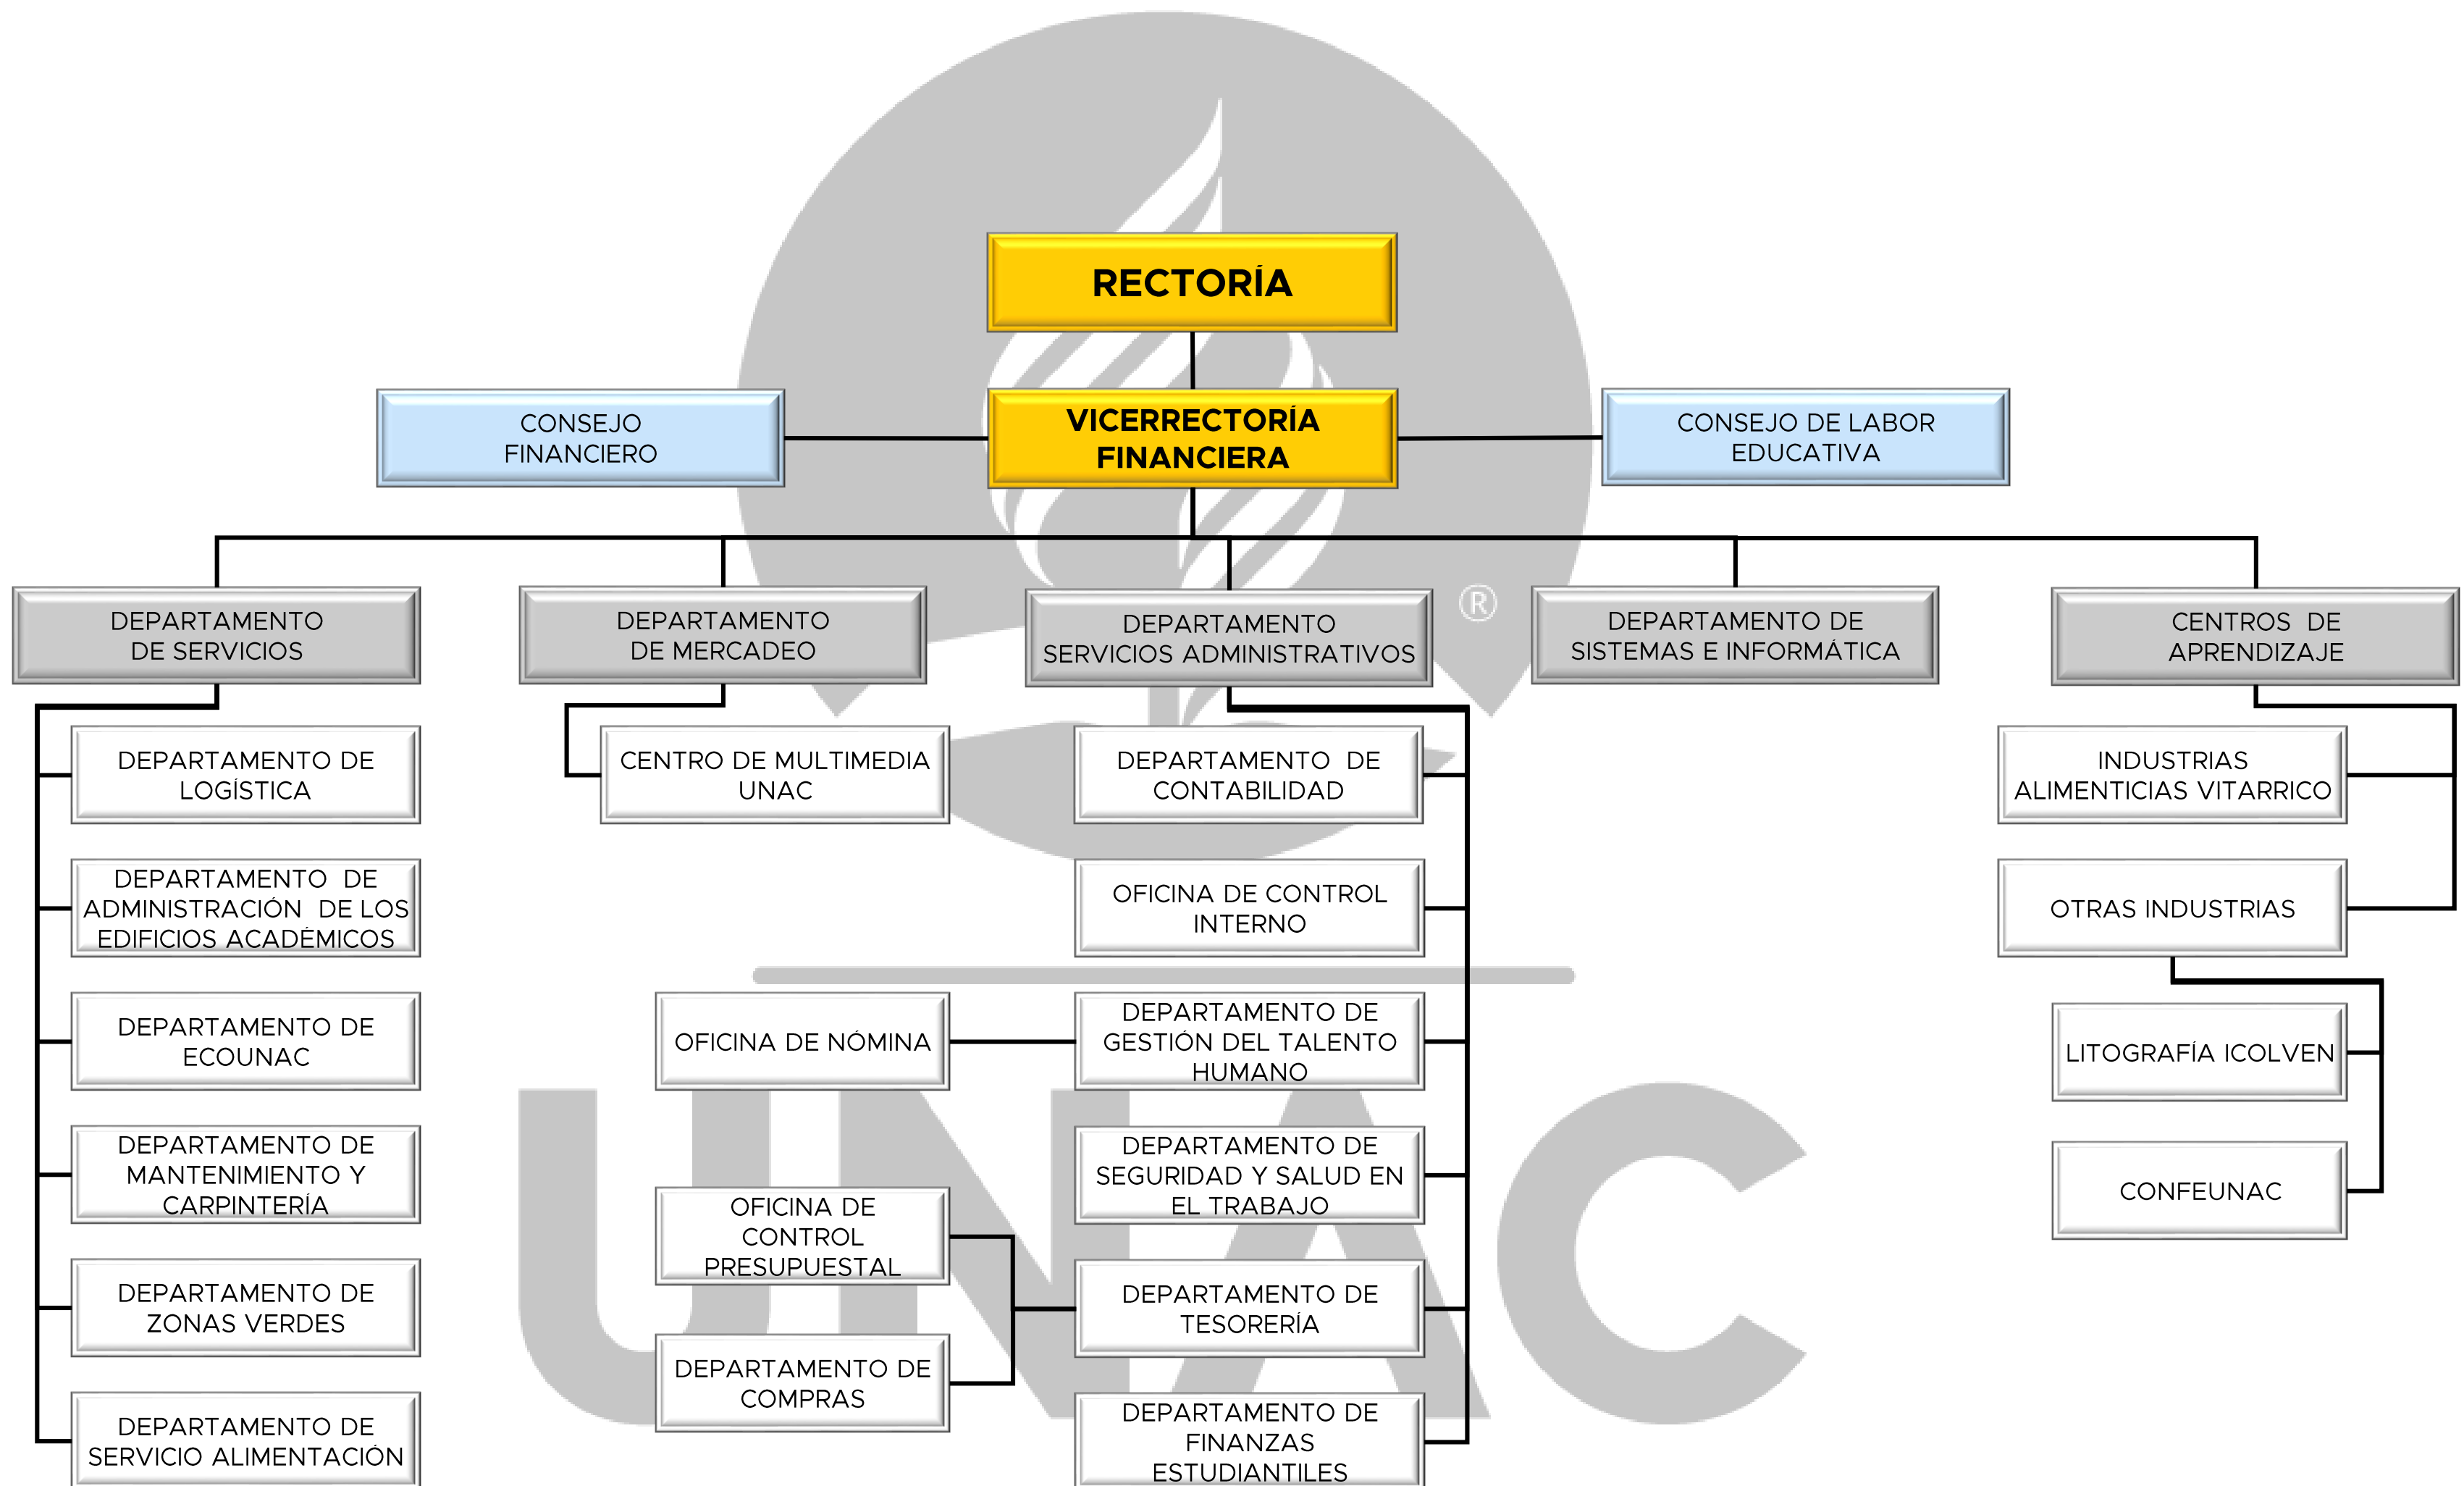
RECTORÍA

CONSEJO FINANCIERO

VICERRECTORÍA FINANCIERA

CONSEJO DE LABOR EDUCATIVA

DEPARTAMENTO DE SERVICIOS

DEPARTAMENTO DE MERCADEO

DEPARTAMENTO SERVICIOS ADMINISTRATIVOS

DEPARTAMENTO DE SISTEMAS E INFORMÁTICA

CENTROS DE APRENDIZAJE

DEPARTAMENTO DE LOGÍSTICA

DEPARTAMENTO DE ADMINISTRACIÓN DE LOS EDIFICIOS ACADÉMICOS

DEPARTAMENTO DE ECOUNAC

DEPARTAMENTO DE MANTENIMIENTO Y CARPINTERÍA

DEPARTAMENTO DE ZONAS VERDES

DEPARTAMENTO DE SERVICIO ALIMENTACIÓN

CENTRO DE MULTIMEDIA UNAC

OFICINA DE NÓMINA

OFICINA DE CONTROL PRESUPUESTAL

DEPARTAMENTO DE COMPRAS

DEPARTAMENTO DE CONTABILIDAD

OFICINA DE CONTROL INTERNO

DEPARTAMENTO DE GESTIÓN DEL TALENTO HUMANO

DEPARTAMENTO DE SEGURIDAD Y SALUD EN EL TRABAJO

DEPARTAMENTO DE TESORERÍA

DEPARTAMENTO DE FINANZAS ESTUDIANTILES

INDUSTRIAS ALIMENTICIAS VITARRICO

OTRAS INDUSTRIAS

LITOGRAFÍA ICOLVEN

CONFEUNAC

®

UNAC